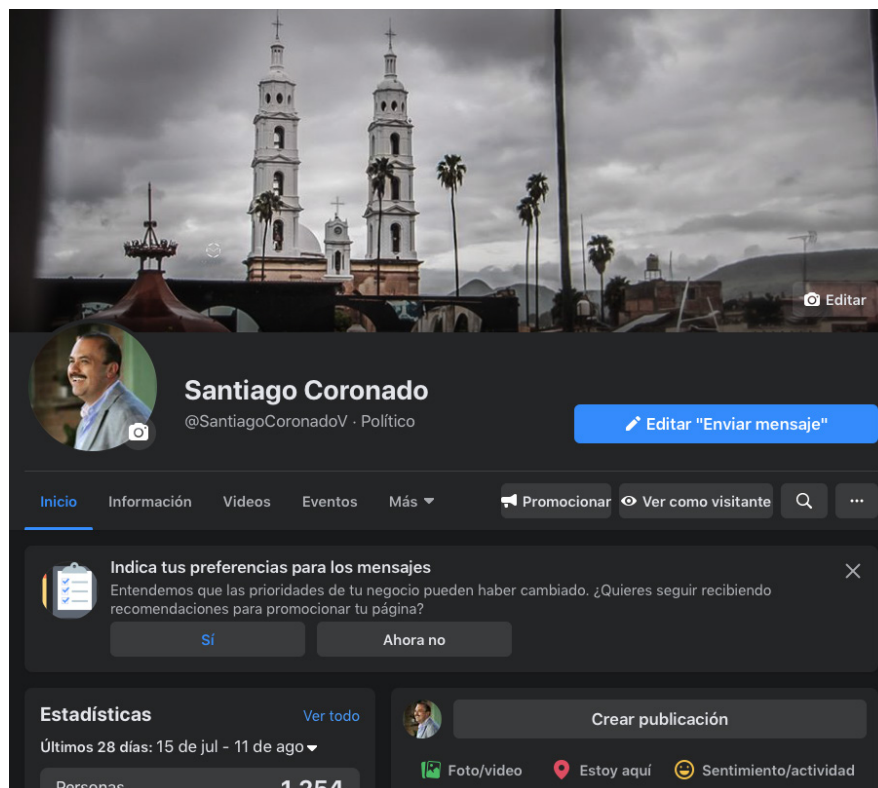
Editar

Santiago Coronado

@SantiagoCoronadoV · Político

Editar "Enviar mensaje"

Inicio Información Videos Eventos Más

Promocionar Ver como visitante

Indica tus preferencias para los mensajes

Entendemos que las prioridades de tu negocio pueden haber cambiado. ¿Quieres seguir recibiendo recomendaciones para promocionar tu página?

Sí Ahora no

Estadísticas Ver todo

Últimos 28 días: 15 de jul - 11 de ago

Personas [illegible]

Crear publicación

Foto/video Estoy aquí Sentimiento/actividad